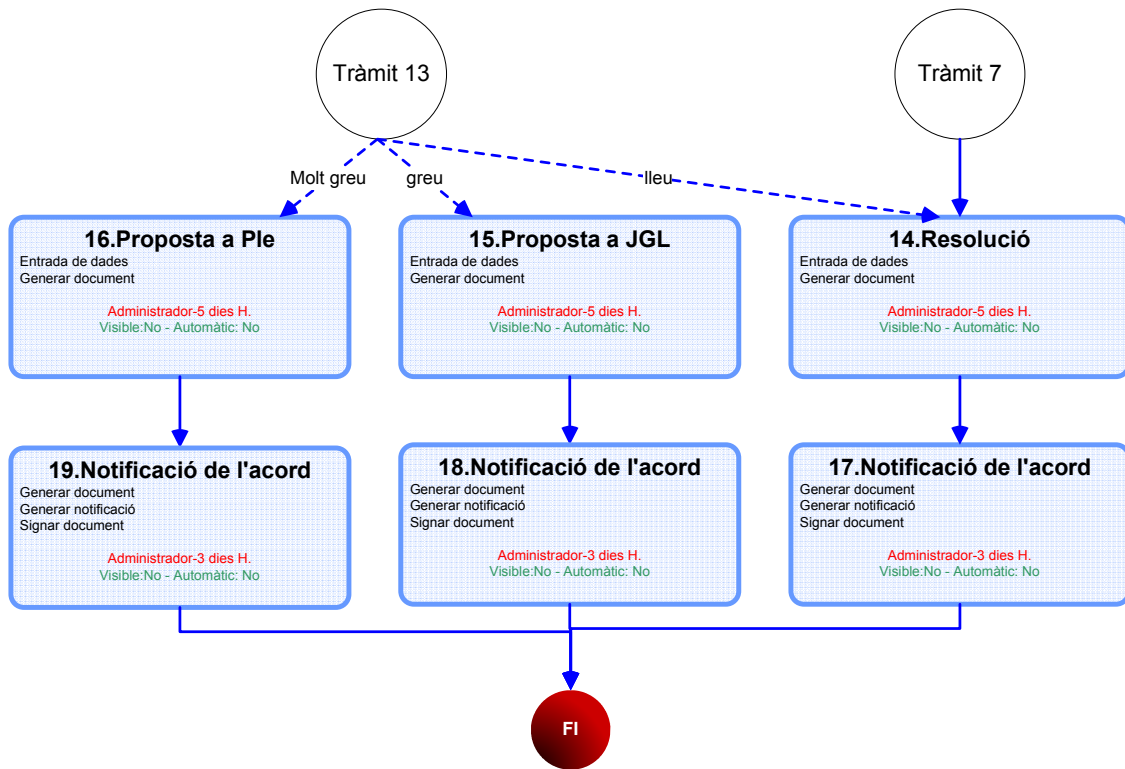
Tràmit 13

Tràmit 7

Molt greu

greu

lleu

16.Proposta a Ple
Entrada de dades
Generar document

Administrador-5 dies H.
Visible:No - Automàtic: No

15.Proposta a JGL
Entrada de dades
Generar document

Administrador-5 dies H.
Visible:No - Automàtic: No

14.Resolució
Entrada de dades
Generar document

Administrador-5 dies H.
Visible:No - Automàtic: No

19.Notificació de l'acord
Generar document
Generar notificació
Signar document

Administrador-3 dies H.
Visible:No - Automàtic: No

18.Notificació de l'acord
Generar document
Generar notificació
Signar document

Administrador-3 dies H.
Visible:No - Automàtic: No

17.Notificació de l'acord
Generar document
Generar notificació
Signar document

Administrador-3 dies H.
Visible:No - Automàtic: No

FI